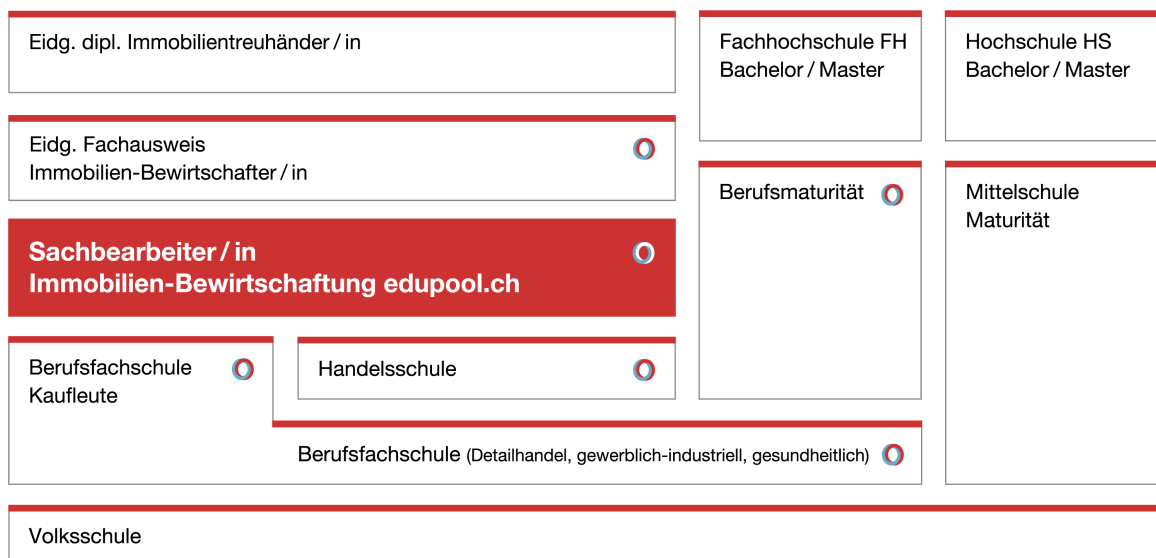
Eidg. dipl. Immobilientreuhänder / in

Fachhochschule FH
Bachelor / Master

Hochschule HS
Bachelor / Master

Eidg. Fachausweis
Immobilien-Bewirtschafter / in

Berufsmaturität

Mittelschule
Maturität

Sachbearbeiter / in
Immobilien-Bewirtschaftung edupool.ch

Berufsfachschule
Kaufleute

Handelsschule

Berufsfachschule (Detailhandel, gewerblich-industriell, gesundheitlich)

Volksschule